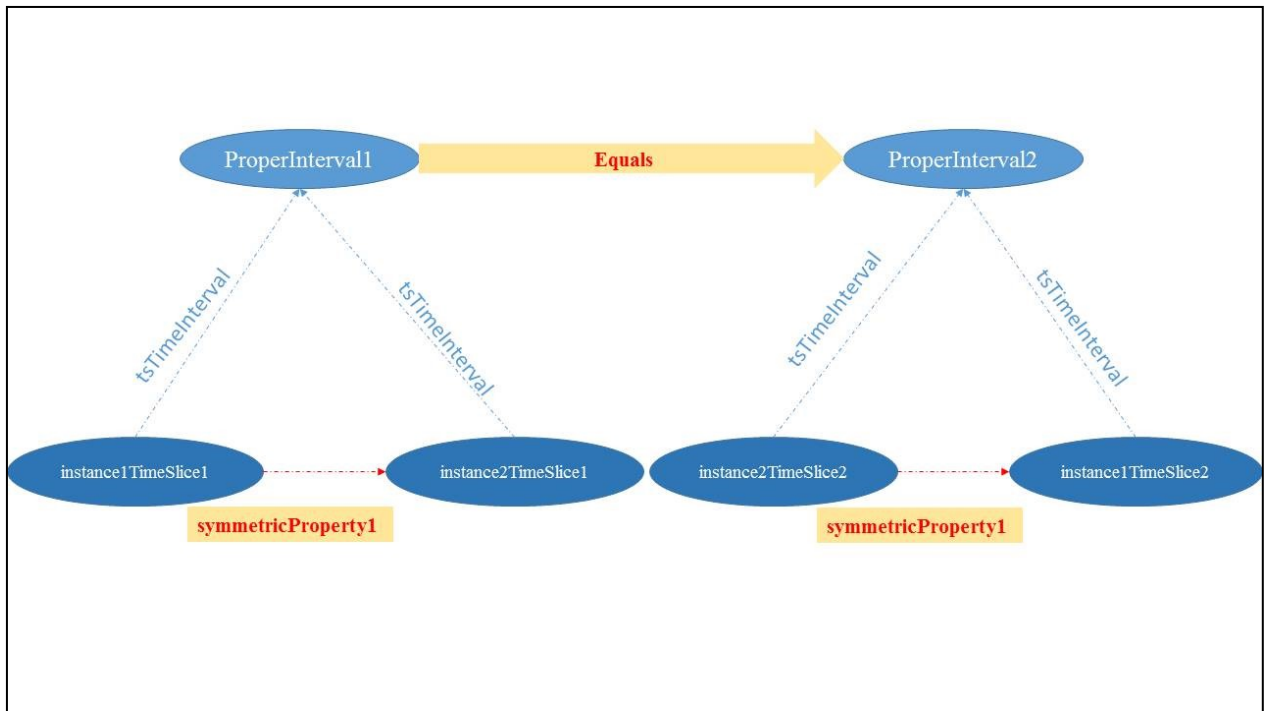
ProperInterval1

Equals

ProperInterval2

tsTimeInterval

tsTimeInterval

tsTimeInterval

tsTimeInterval

instance1TimeSlice1

instance2TimeSlice1

instance2TimeSlice2

instance1TimeSlice2

symmetricProperty1

symmetricProperty1